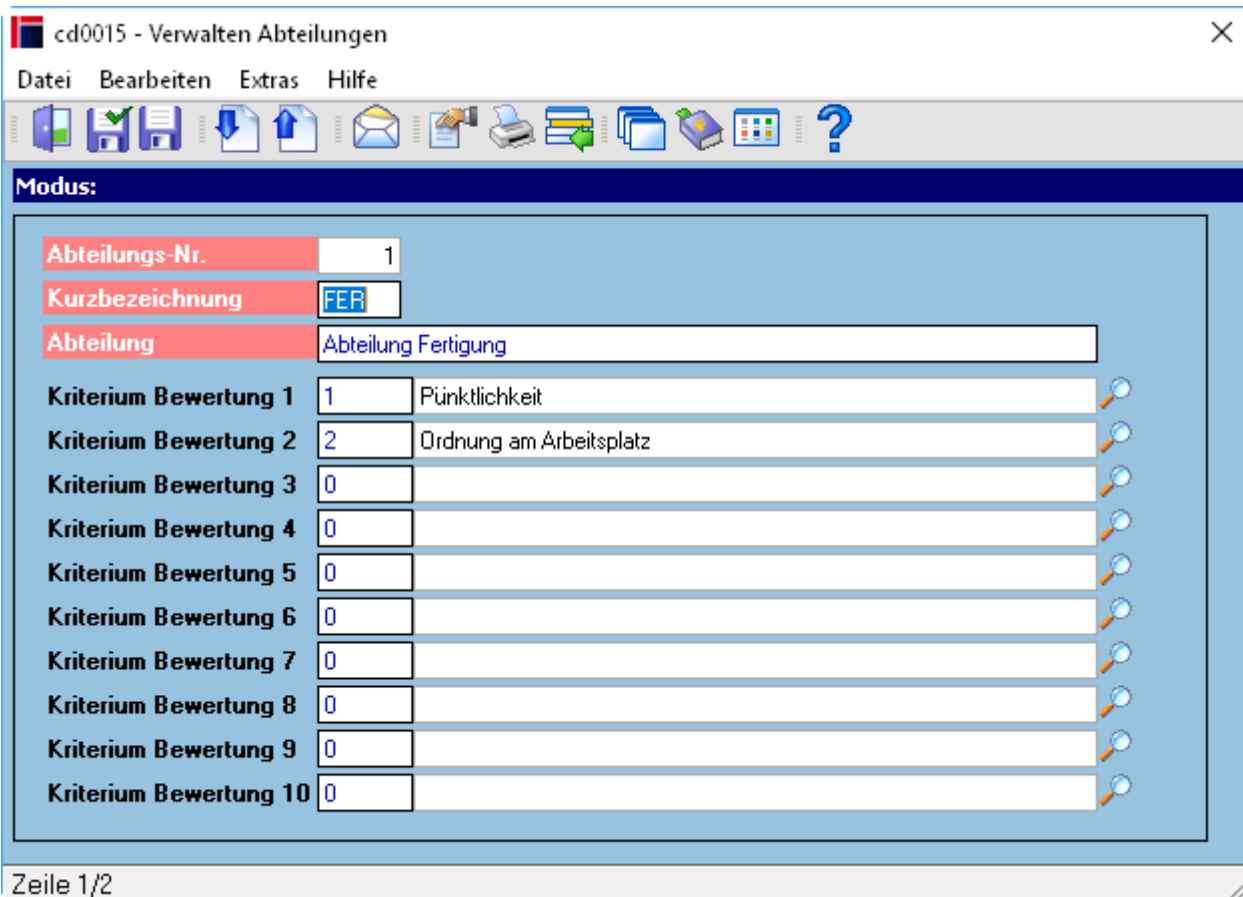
cd0015 - Verwalten Abteilungen

Datei Bearbeiten Extras Hilfe

Modus:

Abteilungs-Nr. 1
Kurzbezeichnung FER
Abteilung Abteilung Fertigung
Kriterium Bewertung 1 1 Pünktlichkeit
Kriterium Bewertung 2 2 Ordnung am Arbeitsplatz
Kriterium Bewertung 3 0
Kriterium Bewertung 4 0
Kriterium Bewertung 5 0
Kriterium Bewertung 6 0
Kriterium Bewertung 7 0
Kriterium Bewertung 8 0
Kriterium Bewertung 9 0
Kriterium Bewertung 10 0

Zeile 1/2